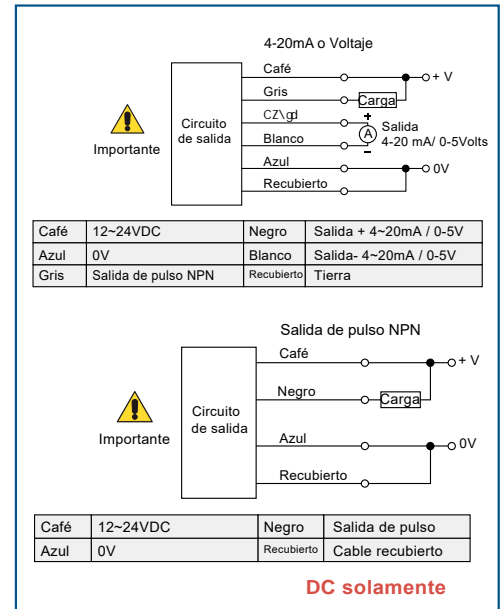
4-20mA o Voltaje

Importante

Circuito de salida

Café

Gris

CZ\gd

Blanco

Azul

Recubierto

+ V

Carga

+

A

Salida 4-20 mA/ 0-5Volts

−

0V

| Café | 12~24VDC | Negro | Salida + 4~20mA / 0-5V |
|---|---|---|---|
| Azul | 0V | Blanco | Salida- 4~20mA / 0-5V |
| Gris | Salida de pulso NPN | Recubierto | Tierra |

Salida de pulso NPN

Importante

Circuito de salida

Café

Negro

Azul

Recubierto

+ V

Carga

0V

| Café | 12~24VDC | Negro | Salida de pulso |
|---|---|---|---|
| Azul | 0V | Recubierto | Cable recubierto |

DC solamente